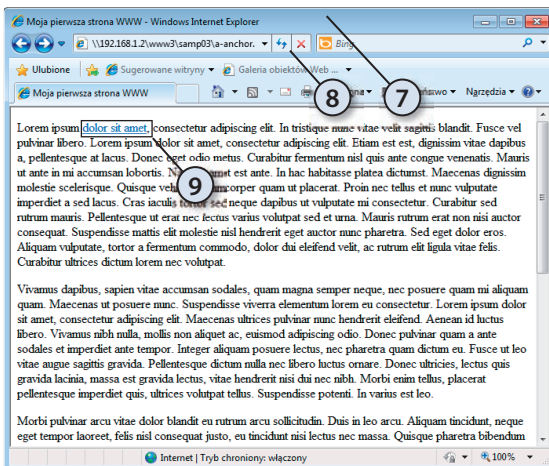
Moja pierwsza strona WWW - Windows Internet Explorer

\\192.168.1.2\www3\samp03\a-anchor.

Bing

Ulubione

Sugerowane witryny

Galeria obiektów Web ...

Moja pierwsza strona WWW

Strona

Bezpieczeństwo

Narzędzia

8

7

Lorem ipsum dolor sit amet, consectetur adipiscing elit. In tristique nunc vitae velit sagittis blandit. Fusce vel pulvinar libero. Lorem ipsum dolor sit amet, consectetur adipiscing elit. Etiam est est, dignissim vitae dapibus a, pellentesque at lacus. Donec eget odio metus. Curabitur fermentum nisl quis ante congue venenatis. Mauris ut ante in mi accumsan lobortis. N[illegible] amet est ante. In hac habitasse platea dictumst. Maecenas dignissim molestie scelerisque. Quisque vel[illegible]corper quam ut placerat. Proin nec tellus et nunc vulputate imperdiet a sed lacus. Cras iaculis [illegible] neque dapibus ut vulputate mi consectetur. Curabitur sed rutrum mauris. Pellentesque ut erat nec lectus varius volutpat sed et urna. Mauris rutrum erat non nisi auctor consequat. Suspendisse mattis elit hendrerit eget auctor nunc pharetra. Sed eget dolor eros. Aliquam vulputate, tortor a fermentum commodo, dolor dui eleifend velit, ac rutrum elit ligula vitae felis. Curabitur ultrices dictum lorem nec volutpat.

9

Vivamus dapibus, sapien vitae accumsan sodales, quam magna semper neque, nec posuere quam mi aliquam quam. Maecenas ut posuere nunc. Suspendisse viverra elementum lorem eu consectetur. Lorem ipsum dolor sit amet, consectetur adipiscing elit. Maecenas ultrices pulvinar nunc hendrerit eleifend. Aenean id luctus libero. Vivamus nibh nulla, mollis non aliquet ac, euismod adipiscing odio. Donec pulvinar quam a ante sodales et imperdiet ante tempor. Integer aliquam posuere lectus, nec pharetra quam dictum eu. Fusce ut leo vitae augue sagittis gravida. Pellentesque dictum nulla nec libero luctus ornare. Donec ultricies, lectus quis gravida lacinia, massa est gravida lectus, vitae hendrerit nisi dui nec nibh. Morbi enim tellus, placerat pellentesque imperdiet quis, ultrices volutpat tellus. Suspendisse potenti. In varius est leo.

Morbi pulvinar arcu vitae dolor blandit eu rutrum arcu sollicitudin. Duis in leo arcu. Aliquam tincidunt, neque eget tempor laoreet, felis nisl consequat justo, eu tincidunt nisi lectus nec massa. Quisque pharetra bibendum

Internet | Tryb chroniony: włączony

100%